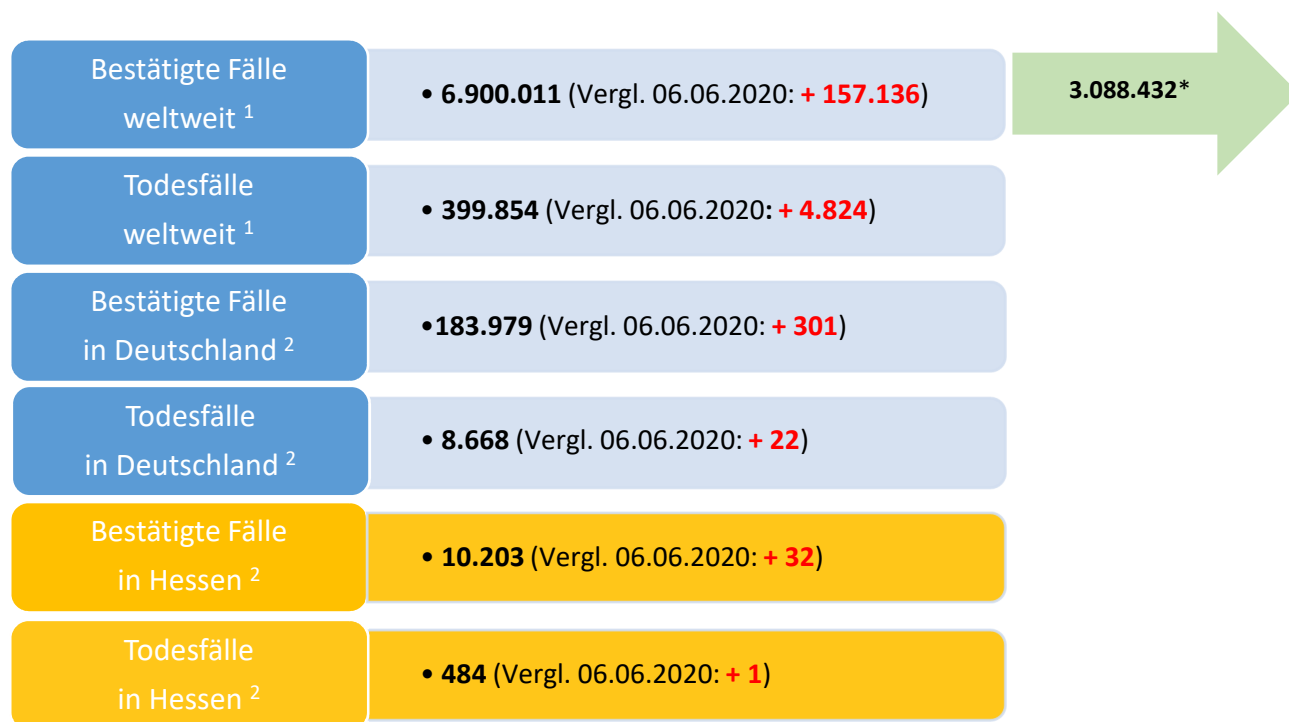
Bestätigte Fälle weltweit $^1$

• **6.900.011** (Vergl. 06.06.2020: **+ 157.136**)

3.088.432*

Todesfälle weltweit $^1$

• **399.854** (Vergl. 06.06.2020**: + 4.824**)

Bestätigte Fälle in Deutschland $^2$

•**183.979** (Vergl. 06.06.2020: **+ 301**)

Todesfälle in Deutschland $^2$

• **8.668** (Vergl. 06.06.2020: **+ 22**)

Bestätigte Fälle in Hessen $^2$

• **10.203** (Vergl. 06.06.2020: **+ 32**)

Todesfälle in Hessen $^2$

• **484** (Vergl. 06.06.2020: **+ 1**)